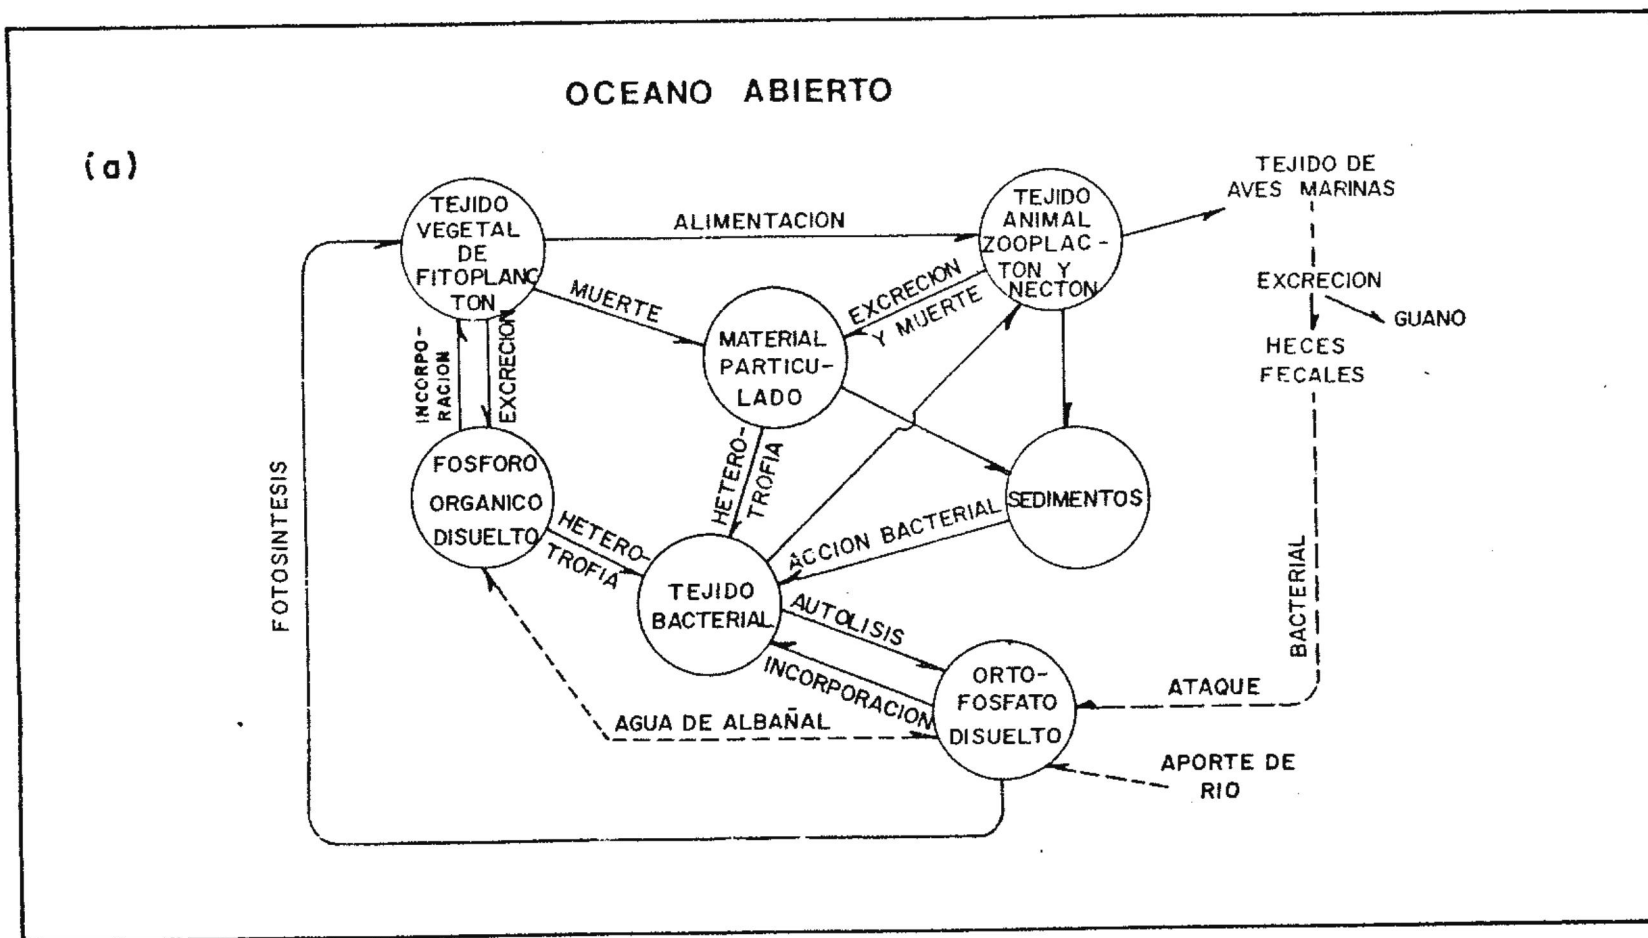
OCEANO ABIERTO

(a)

TEJIDO VEGETAL DE FITOPLANCTON

ALIMENTACION

TEJIDO ANIMAL ZOOPLACTON Y NECTON

TEJIDO DE AVES MARINAS

EXCRECION

GUANO

HECES FECALES

MUERTE

EXCRECION Y MUERTE

MATERIAL PARTICULADO

INCORPORACION

EXCRECION

FOSFORO ORGANICO DISUELTO

HETEROTROFIA

SEDIMENTOS

FOTOSINTESIS

HETEROTROFIA

ACCION BACTERIAL

TEJIDO BACTERIAL

AUTOLISIS

BACTERIAL

INCORPORACION

ORTOFOSFATO DISUELTO

ATAQUE

AGUA DE ALBAÑAL

APORTE DE RIO